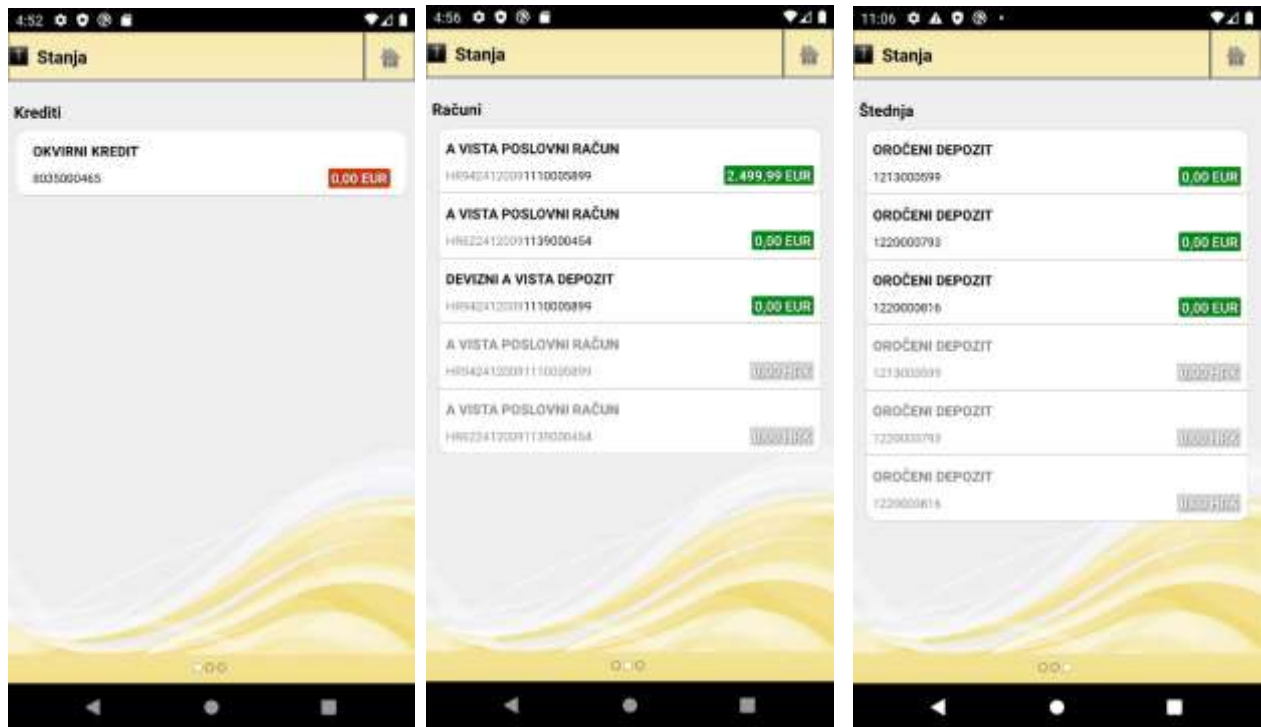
4:52

Stanja

Krediti

OKVIRNI KREDIT
8035000465 0,00 EUR

4:56

Stanja

Računi

A VISTA POSLOVNI RAČUN
HR9424120091110005899 2.499,99 EUR

A VISTA POSLOVNI RAČUN
HR6224120091139000454 0,00 EUR

DEVIZNI A VISTA DEPOZIT
HR9424120091110005899 0,00 EUR

A VISTA POSLOVNI RAČUN
HR9424120091110005899 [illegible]

A VISTA POSLOVNI RAČUN
HR6224120091139000454 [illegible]

11:06

Stanja

Štednja

OROČENI DEPOZIT
1213000599 0,00 EUR

OROČENI DEPOZIT
1220000793 0,00 EUR

OROČENI DEPOZIT
1220000816 0,00 EUR

OROČENI DEPOZIT
1213000599 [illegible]

OROČENI DEPOZIT
1220000793 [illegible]

OROČENI DEPOZIT
1220000816 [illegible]